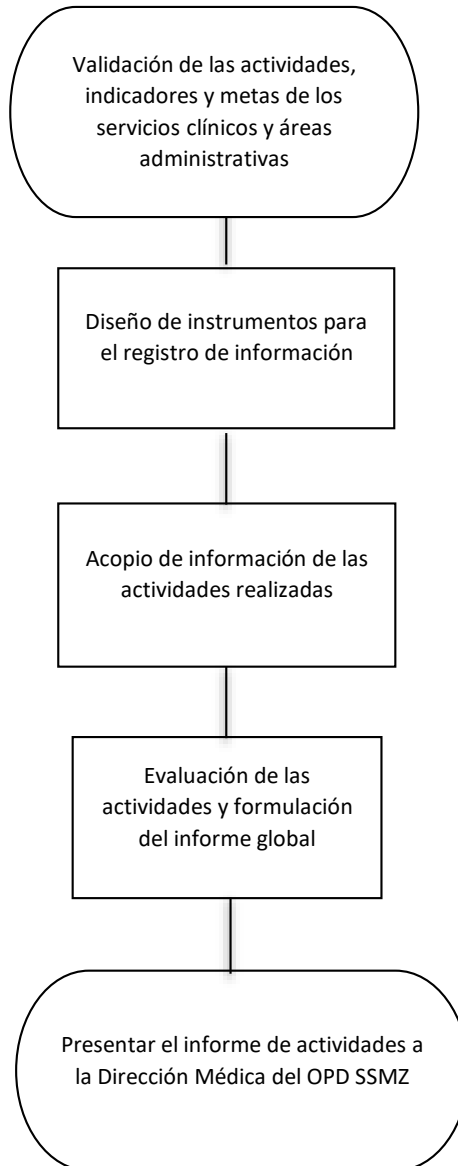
Validación de las actividades, indicadores y metas de los servicios clínicos y áreas administrativas

Diseño de instrumentos para el registro de información

Acopio de información de las actividades realizadas

Evaluación de las actividades y formulación del informe global

Presentar el informe de actividades a la Dirección Médica del OPD SSMZ